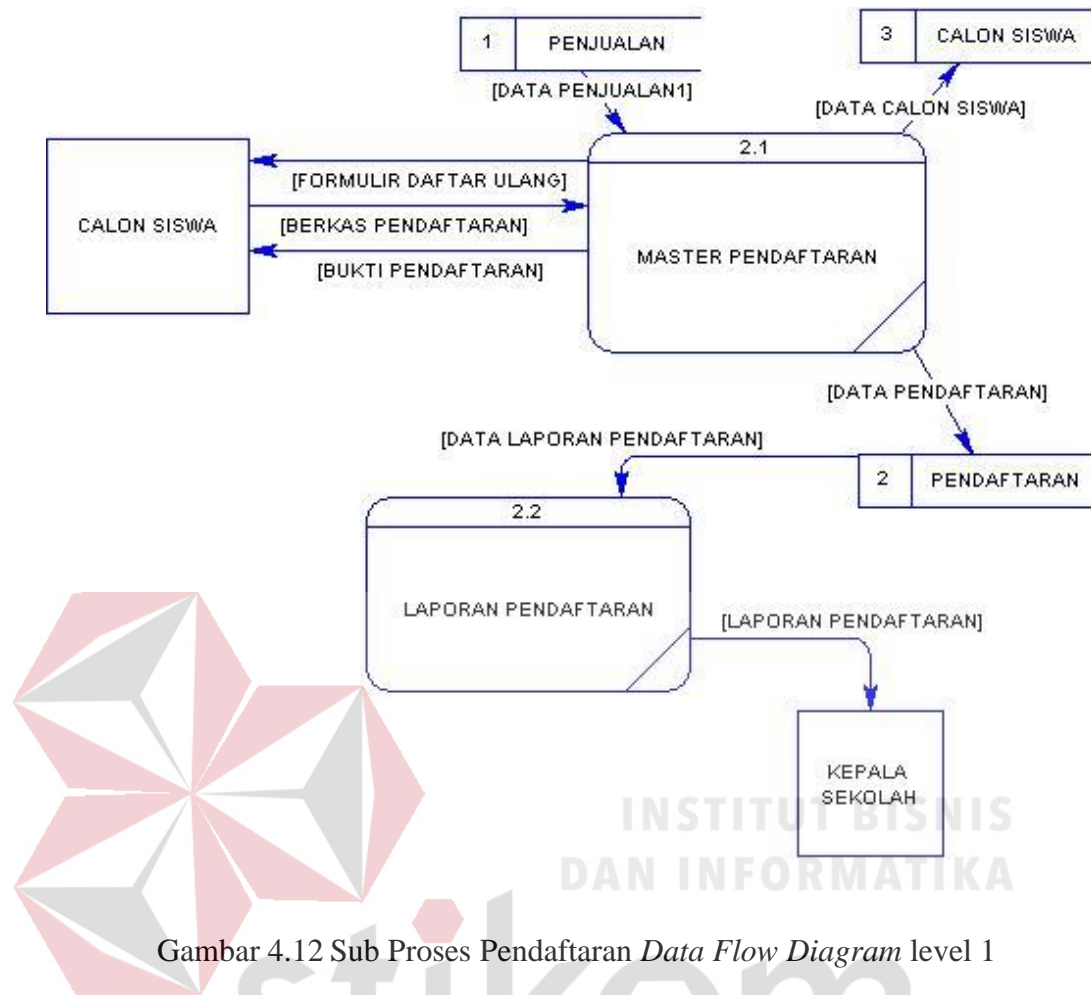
1 PENJUALAN

3 CALON SISWA

[DATA PENJUALAN1]

[DATA CALON SISWA]

2.1

MASTER PENDAFTARAN

CALON SISWA

[FORMULIR DAFTAR ULANG]

[BERKAS PENDAFTARAN]

[BUKTI PENDAFTARAN]

[DATA PENDAFTARAN]

[DATA LAPORAN PENDAFTARAN]

2 PENDAFTARAN

2.2

LAPORAN PENDAFTARAN

[LAPORAN PENDAFTARAN]

KEPALA SEKOLAH

INSTITUT BISNIS DAN INFORMATIKA

Gambar 4.12 Sub Proses Pendaftaran *Data Flow Diagram* level 1

stikom